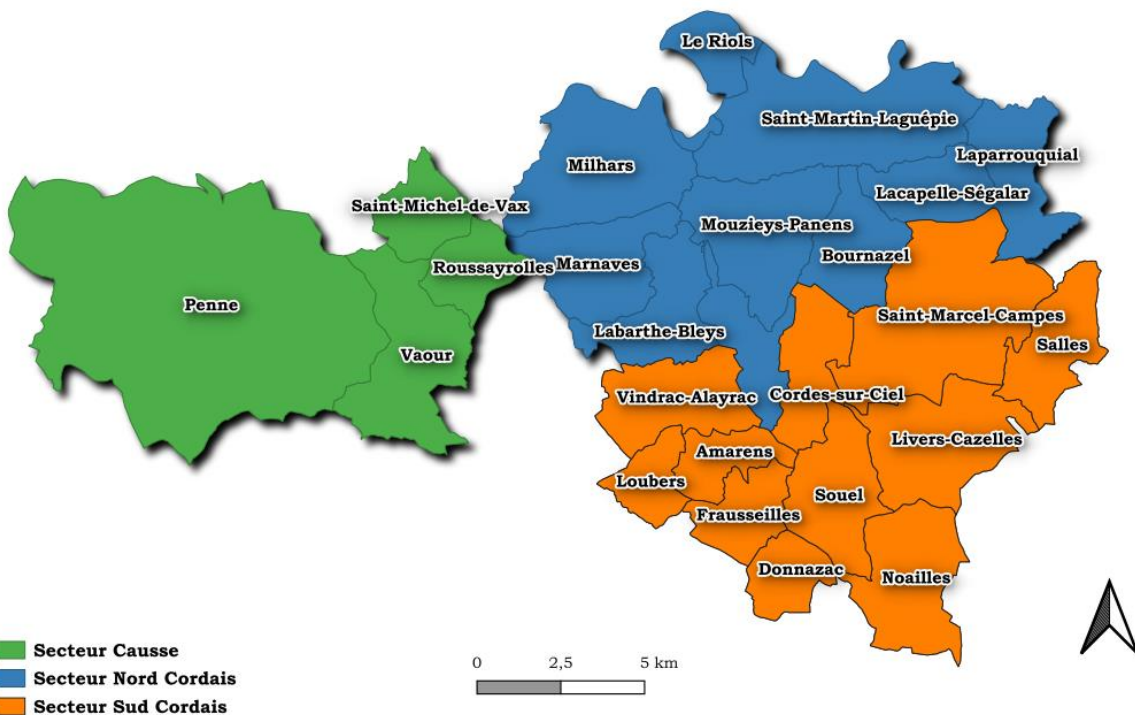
Le Riols
Saint-Martin-Laguépie
Laparrouquial
Milhars
Lacapelle-Ségalar
Saint-Michel-de-Vax
Mouzieys-Panens
Bournazel
Roussayrolles
Marnaves
Penne
Saint-Marcel-Campes
Labarthe-Bleys
Salles
Vaour
Vindrac-Alayrac
Cordes-sur-Ciel
Livers-Cazelles
Amarens
Loubers
Souel
Frausseilles
Donnazac
Noailles

Secteur Causse
Secteur Nord Cordais
Secteur Sud Cordais

0 2,5 5 km